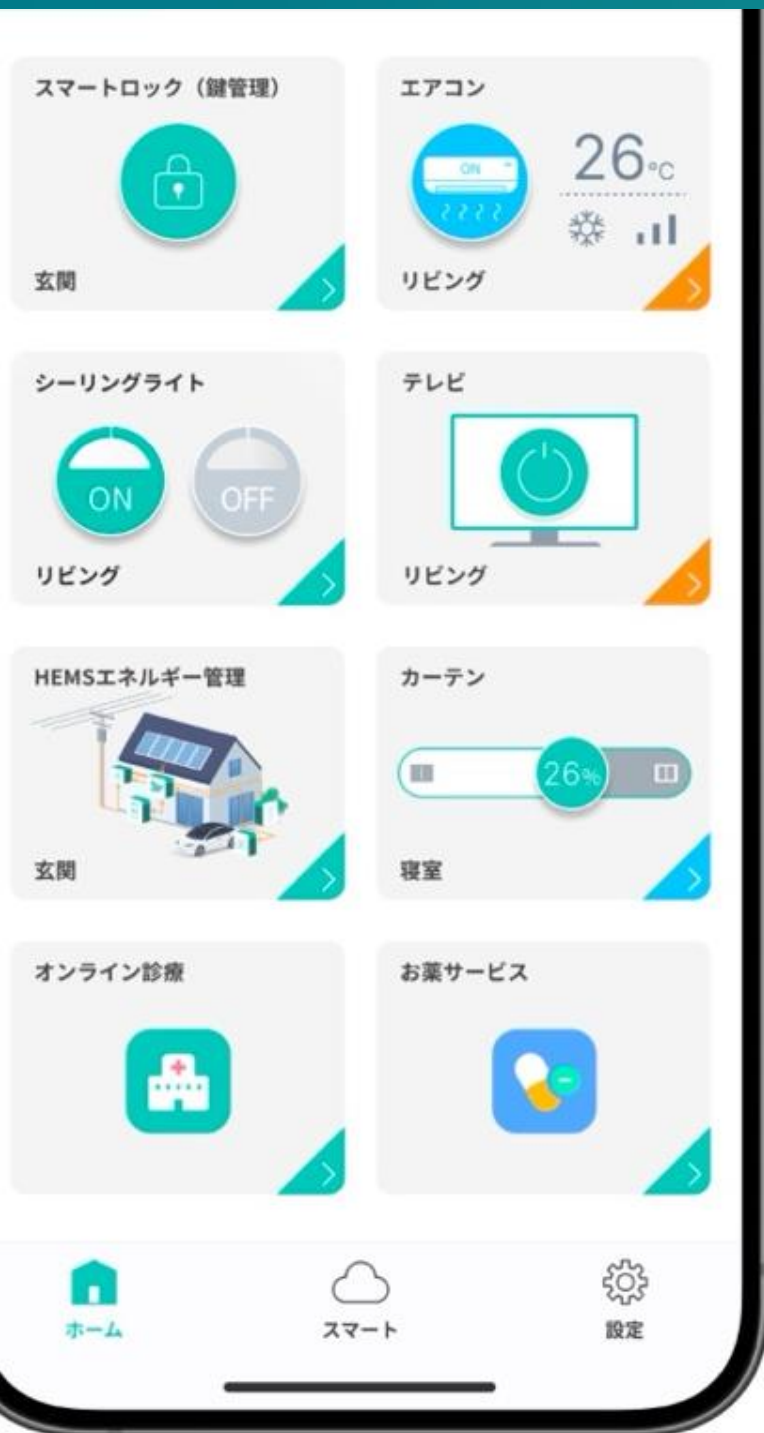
スマートロック（鍵管理）

玄関

エアコン

ON

26°C

リビング

シーリングライト

ON

OFF

リビング

テレビ

リビング

HEMSエネルギー管理

玄関

カーテン

26%

寝室

オンライン診療

お薬サービス

ホーム

スマート

設定